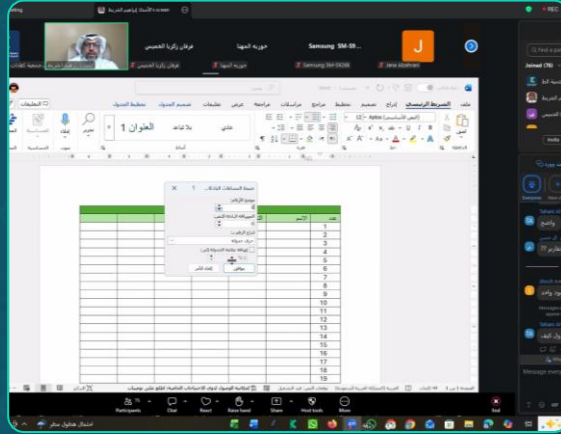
Samsung SM-S9... ● REC
فرقان زكريا الخميس
حورية المها
Samsung SM-S...
J
Jana Alsahrani
Joined (76)
ملف الشريط الرئيسي إدراج تصميم تخطيط مراجع مراسلات مراجعة عرض تعليمات تصميم الجدول تخطيط الجدول
التعليقات
العنوان 1
بلا تباعد
عادي
Aptos
12
لصق
الحافظة
خط
فقرة
أنماط
تحرير
صوت
إملاء
نسبة المسافات البادئة...
عدد
الاسم
1
2
3
4
5
6
7
8
9
10
11
12
13
14
15
16
17
18
19
موافق
إلغاء الأمر
Participants
Chat
React
Raise hand
Share
Host tools
More
End
Everyone
Message everyone